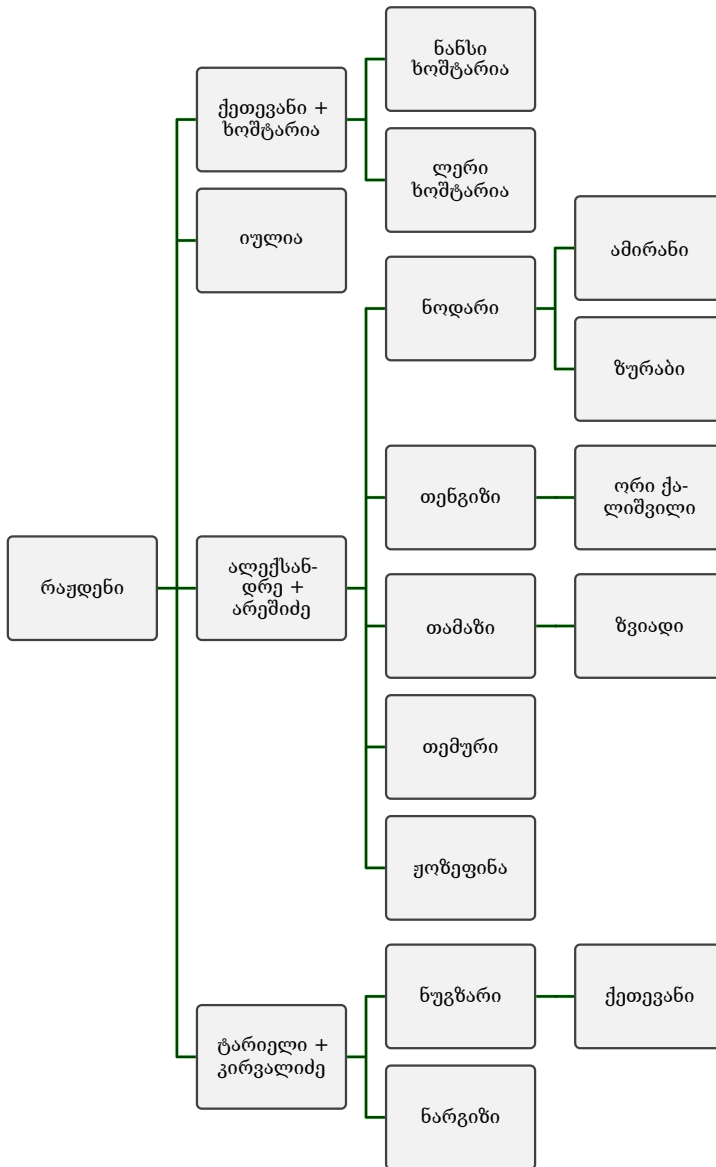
რაჟდენი

ქეთევანი + ხოშტარია

ნანსი ხოშტარია

ლერი ხოშტარია

იულია

ალექსანდრე + არეშიძე

ნოდარი

ამირანი

ზურაბი

თენგიზი

ორი ქალიშვილი

თამაზი

ზვიადი

თემური

ჟოზეფინა

ტარიელი + კირვალიძე

ნუგზარი

ქეთევანი

ნარგიზი